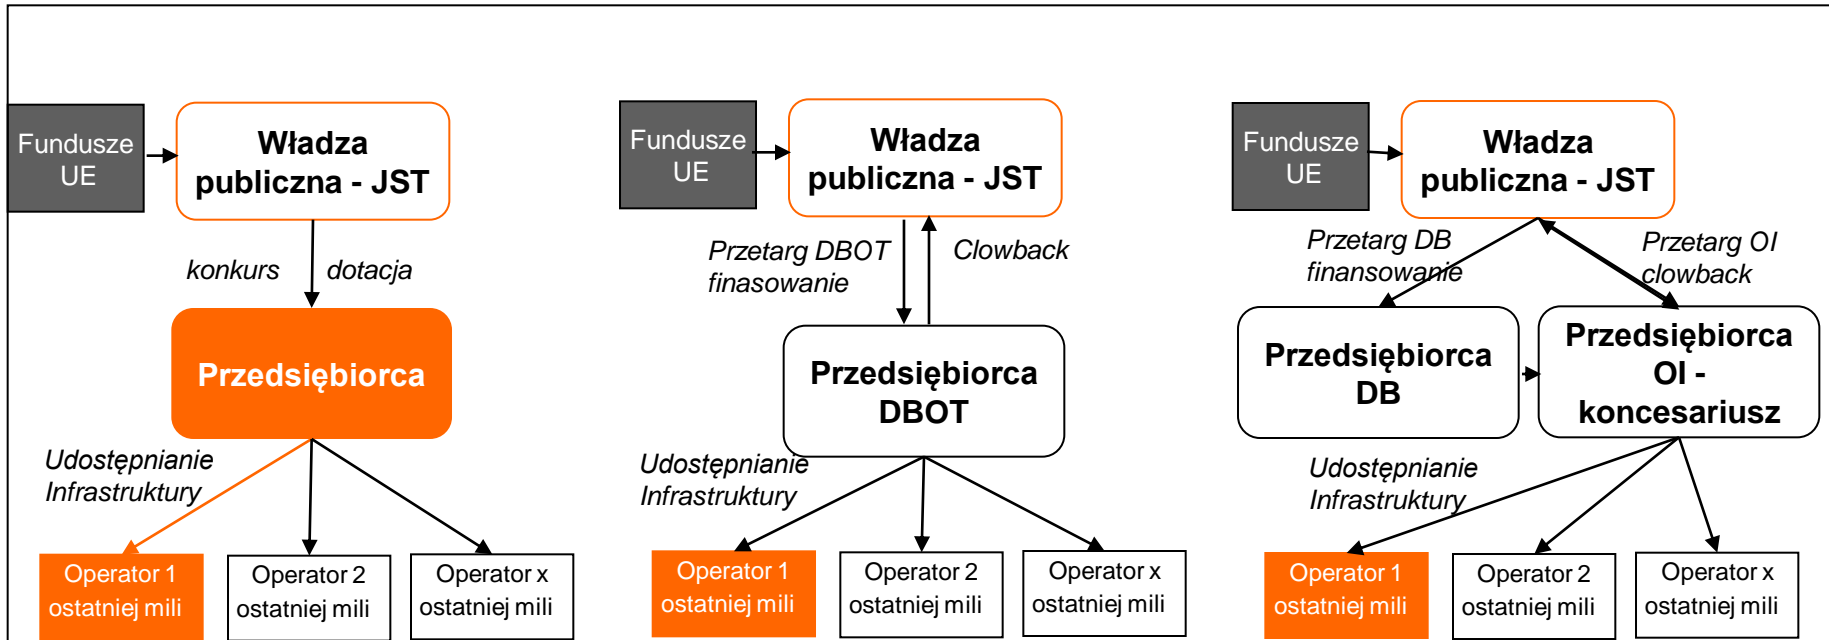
Fundusze UE

Władza publiczna - JST

konkurs

dotacja

Przedsiębiorca

Udostępnianie Infrastruktury

Operator 1 ostatniej mili

Operator 2 ostatniej mili

Operator x ostatniej mili

Fundusze UE

Władza publiczna - JST

Przetarg DBOT finasowanie

Clowback

Przedsiębiorca DBOT

Udostępnianie Infrastruktury

Operator 1 ostatniej mili

Operator 2 ostatniej mili

Operator x ostatniej mili

Fundusze UE

Władza publiczna - JST

Przetarg DB finansowanie

Przetarg OI clowback

Przedsiębiorca DB

Przedsiębiorca OI - koncesariusz

Udostępnianie Infrastruktury

Operator 1 ostatniej mili

Operator 2 ostatniej mili

Operator x ostatniej mili